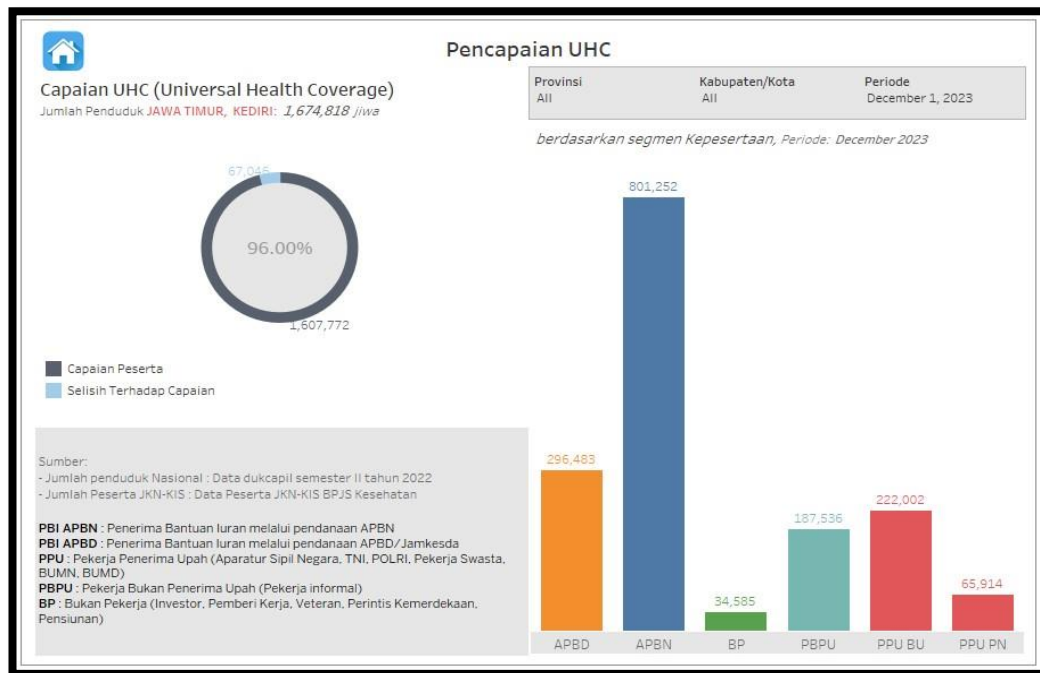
Pencapaian UHC

Capaian UHC (Universal Health Coverage)
Jumlah Penduduk JAWA TIMUR, KEDIRI: 1,674,818 jiwa

| Provinsi | Kabupaten/Kota | Periode |
|---|---|---|
| All | All | December 1, 2023 |

berdasarkan segmen Kepesertaan, Periode: December 2023

67,046
96.00%
1,607,772

Capaian Peserta
Selisih Terhadap Capaian

Sumber:
- Jumlah penduduk Nasional : Data dukcapil semester II tahun 2022
- Jumlah Peserta JKN-KIS : Data Peserta JKN-KIS BPJS Kesehatan

PBI APBN : Penerima Bantuan Iuran melalui pendanaan APBN
PBI APBD : Penerima Bantuan Iuran melalui pendanaan APBD/Jamkesda
PPU : Pekerja Penerima Upah (Aparatur Sipil Negara, TNI, POLRI, Pekerja Swasta, BUMN, BUMD)
PBPU : Pekerja Bukan Penerima Upah (Pekerja informal)
BP : Bukan Pekerja (Investor, Pemberi Kerja, Veteran, Perintis Kemerdekaan, Pensiunan)

296,483
801,252
34,585
187,536
222,002
65,914

APBD APBN BP PBPU PPU BU PPU PN